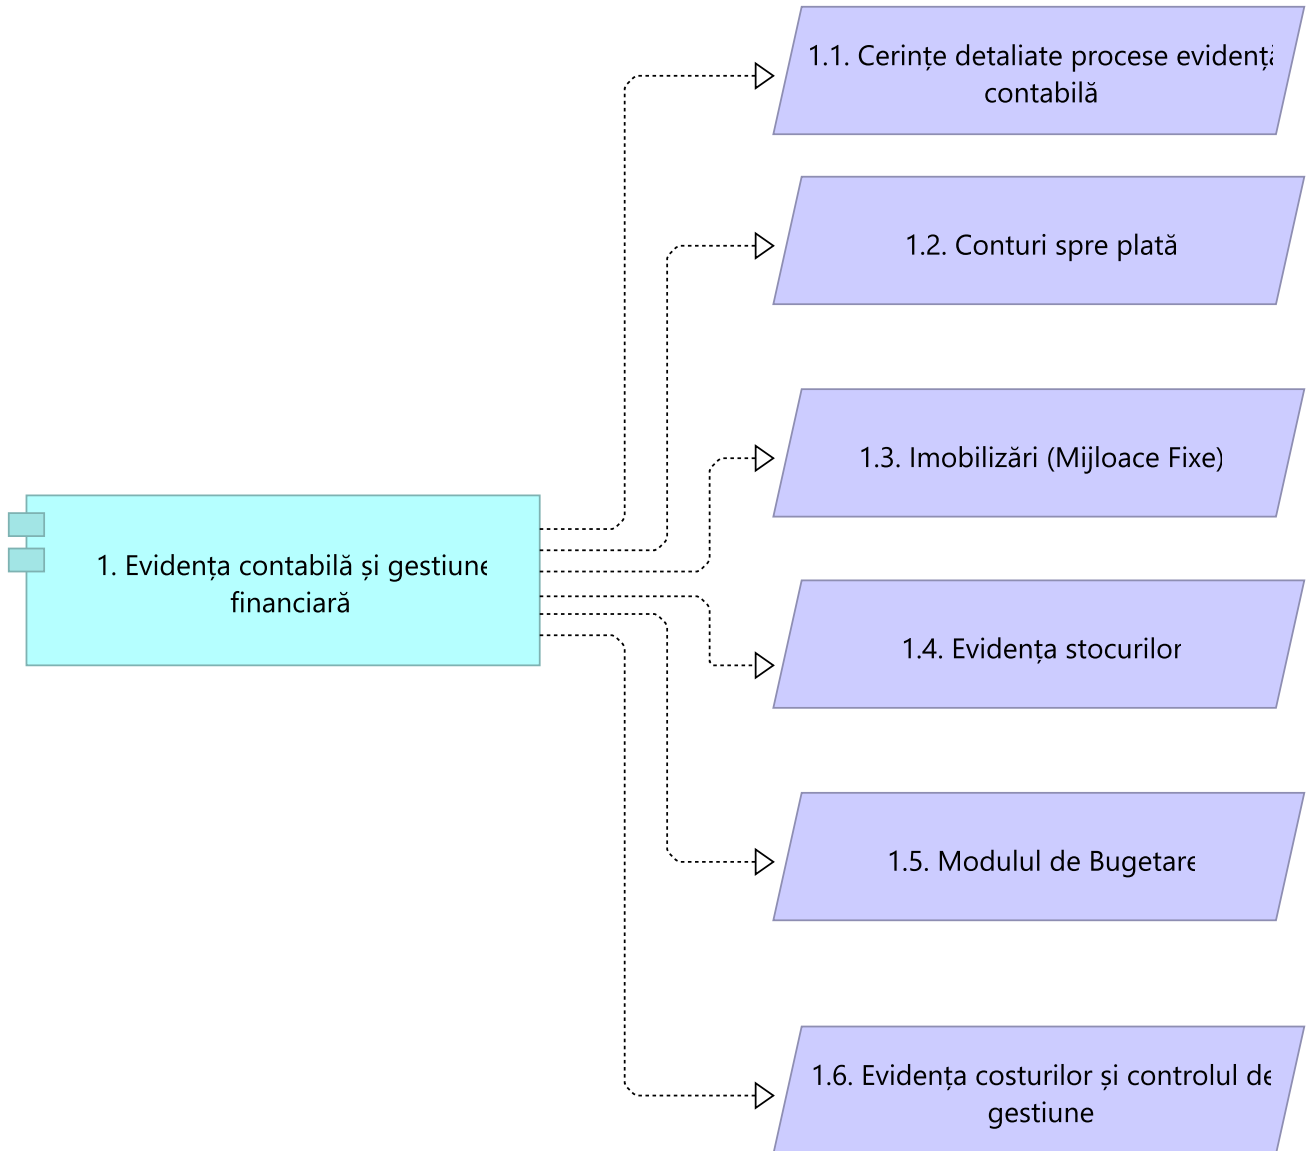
1.1. Cerințe detaliate procese evidenț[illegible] contabilă

1.2. Conturi spre plată

1.3. Imobilizări (Mijloace Fixe)

1. Evidența contabilă și gestiune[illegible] financiară

1.4. Evidența stocurilor

1.5. Modulul de Bugetare

1.6. Evidența costurilor și controlul de gestiune